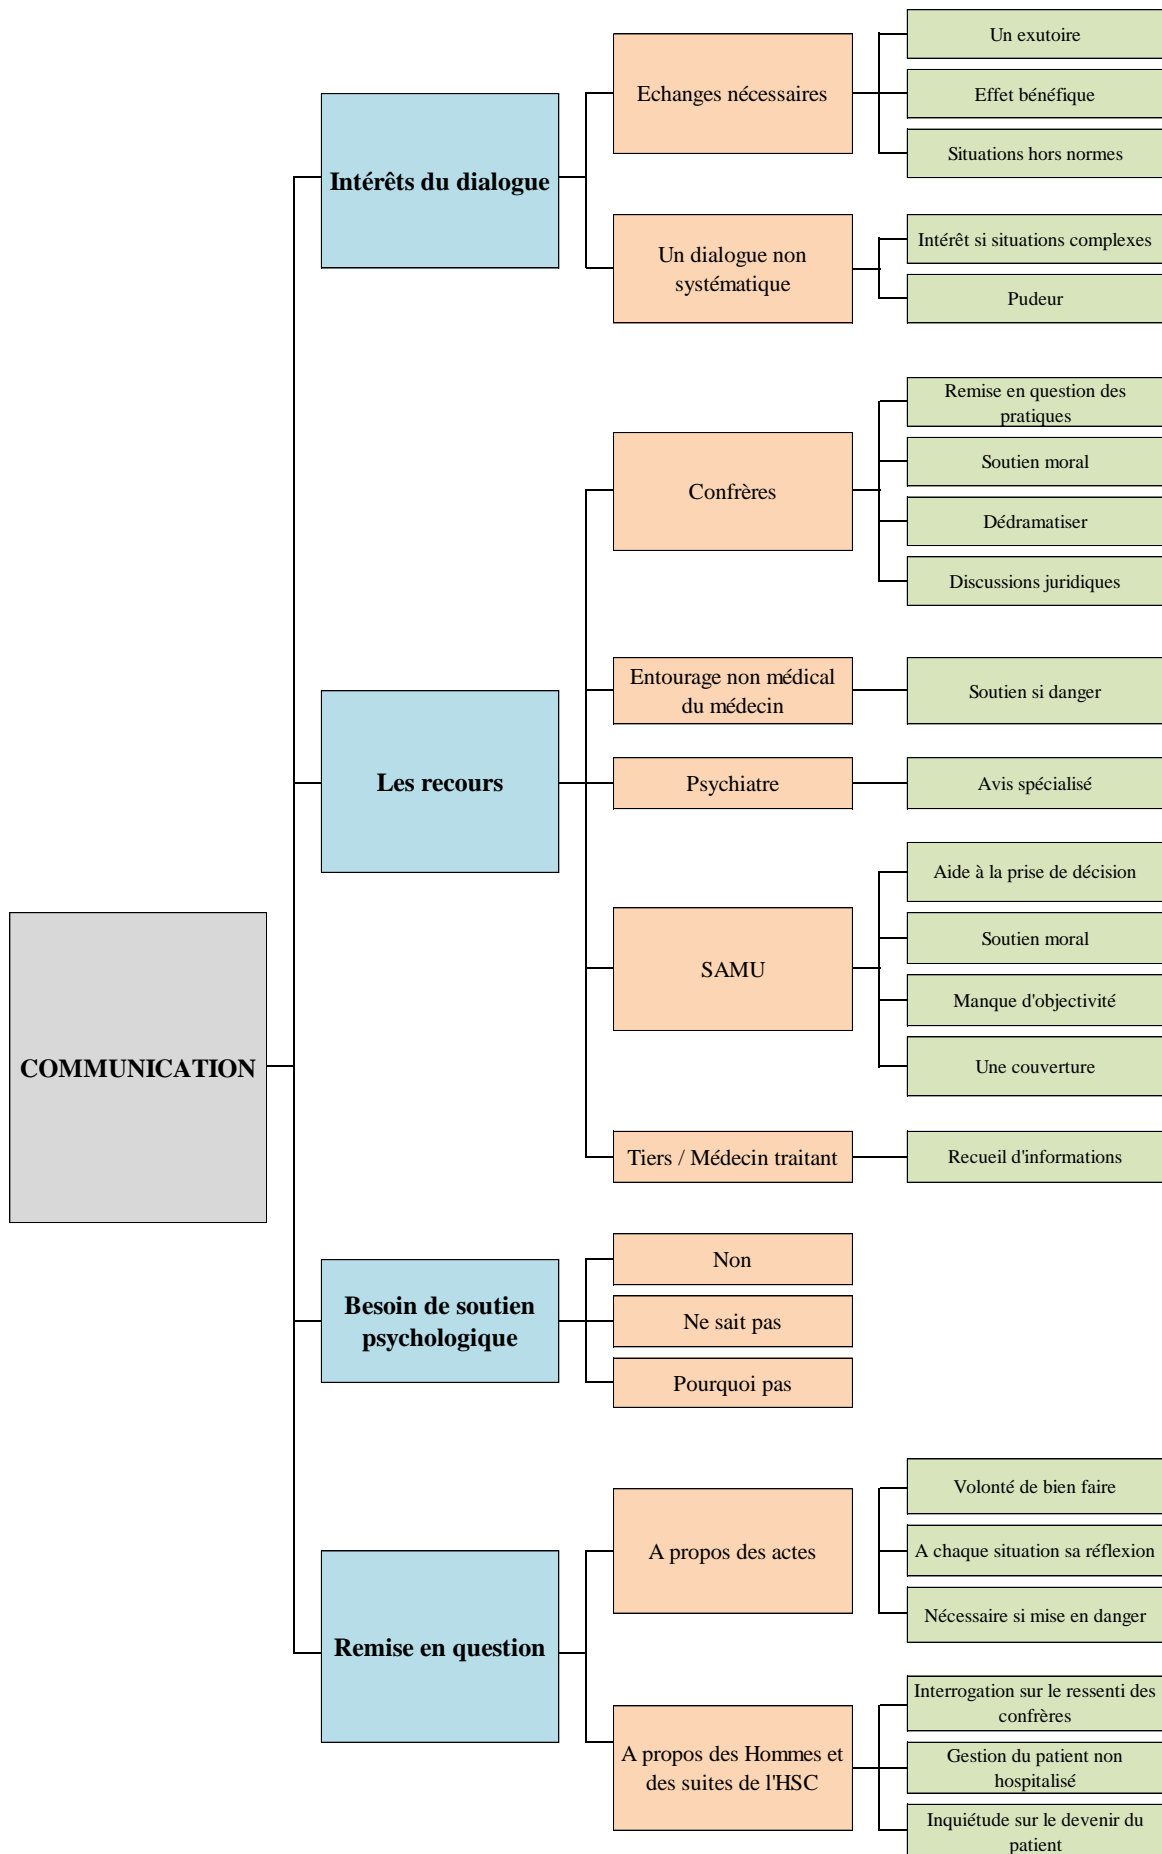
COMMUNICATION

Intérêts du dialogue

Echanges nécessaires

Un exutoire

Effet bénéfique

Situations hors normes

Un dialogue non systématique

Intérêt si situations complexes

Pudeur

Les recours

Confrères

Remise en question des pratiques

Soutien moral

Dédramatiser

Discussions juridiques

Entourage non médical du médecin

Soutien si danger

Psychiatre

Avis spécialisé

SAMU

Aide à la prise de décision

Soutien moral

Manque d'objectivité

Une couverture

Tiers / Médecin traitant

Recueil d'informations

Besoin de soutien psychologique

Non

Ne sait pas

Pourquoi pas

Remise en question

A propos des actes

Volonté de bien faire

A chaque situation sa réflexion

Nécessaire si mise en danger

A propos des Hommes et des suites de l'HSC

Interrogation sur le ressenti des confrères

Gestion du patient non hospitalisé

Inquiétude sur le devenir du patient